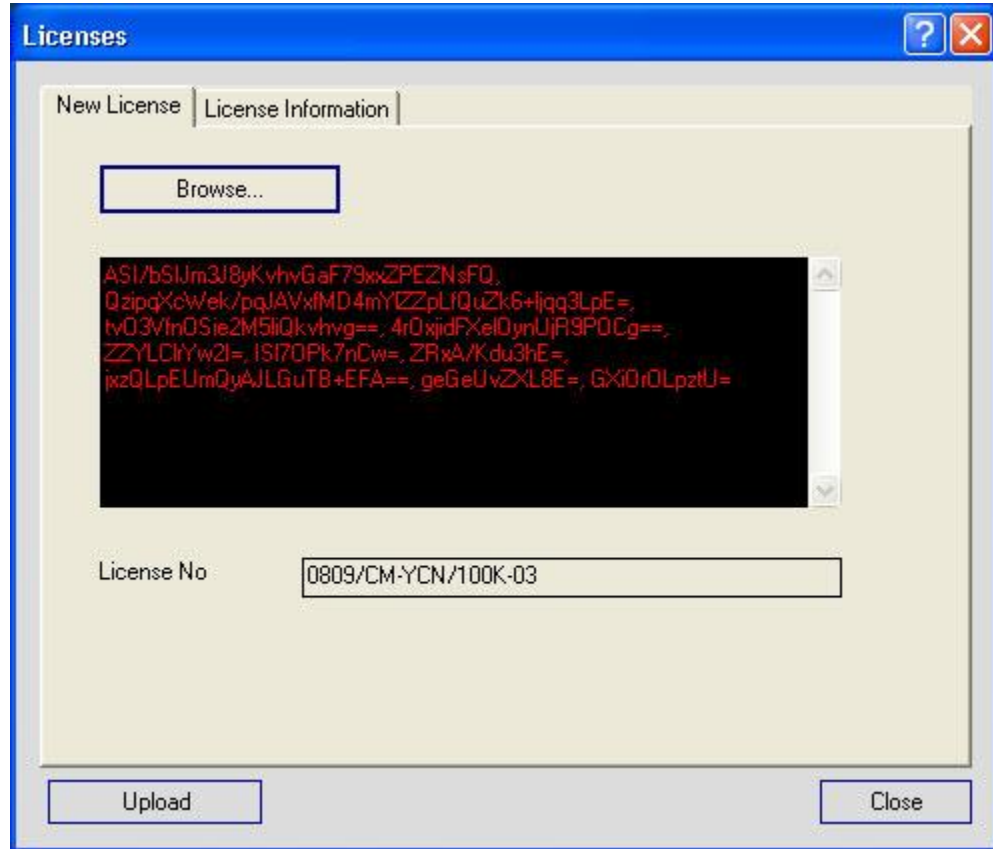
Licenses

New License | License Information

Browse...

ASI/bSIJm3J8yKvhvGaF79xxZPEZNsFQ, QzipqXcWek/pqJAVxfMD4mYIZZpLfQuZk6+ljqq3LpE=, tvO3VfnOSie2M5liQkvhvg==, 4rOxjidFXelOynUjR9POCg==, ZZYLClrYw2I=, ISI7OPk7nCw=, ZRxA/Kdu3hE=, jxzQLpEUmQyAJLGuTB+EFA==, geGeUvZXL8E=, GXiOrOLpztU=

License No
0809/CM-YCN/100K-03

Upload
Close